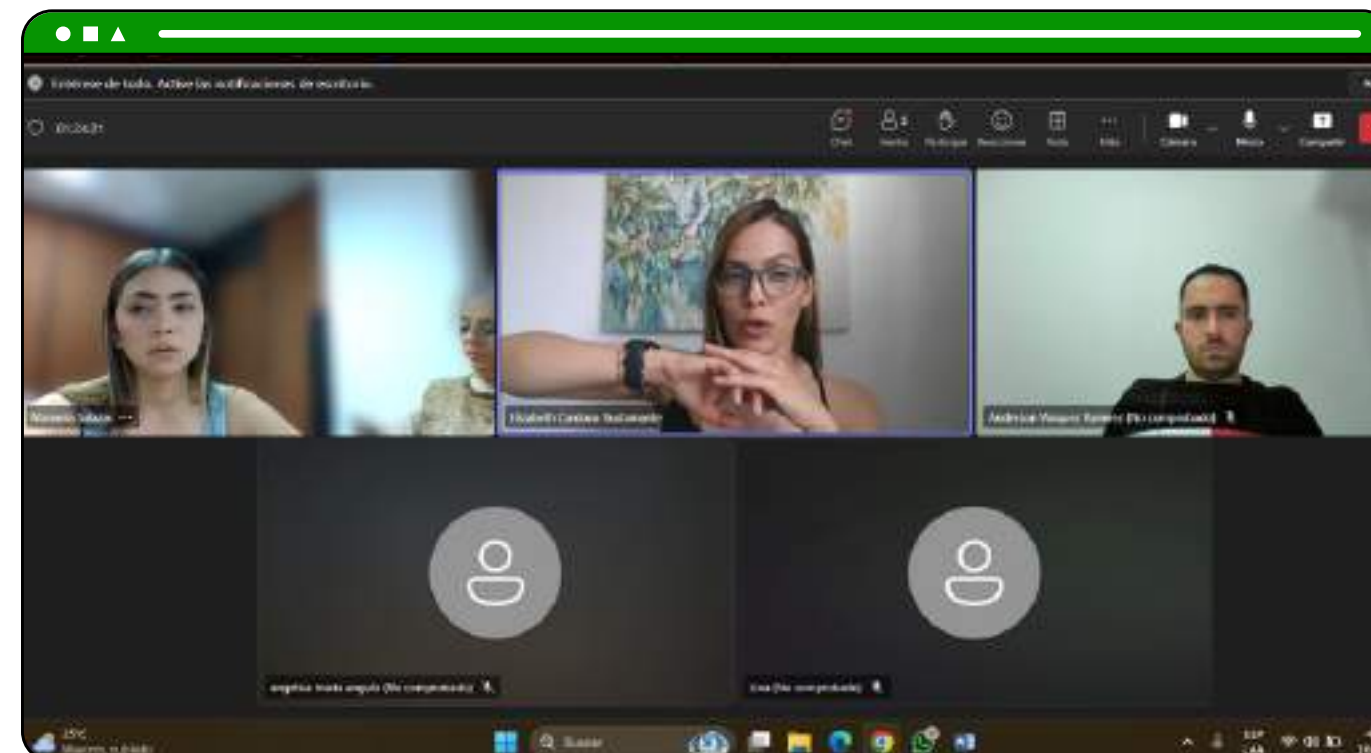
Entérese de todo. Active las notificaciones de escritorio.

01:26:21

Chat
Personas
Reacciones
Vista
Más
Cámara
Micro
Compartir

Mariana Salazar
Elizabeth Cardona Bustamante
Anderson Vasquez Ramirez (No comprobado)

angelica maria angulo (No comprobado)
Lina (No comprobado)

25°C
Mayorm. nublado
Buscar